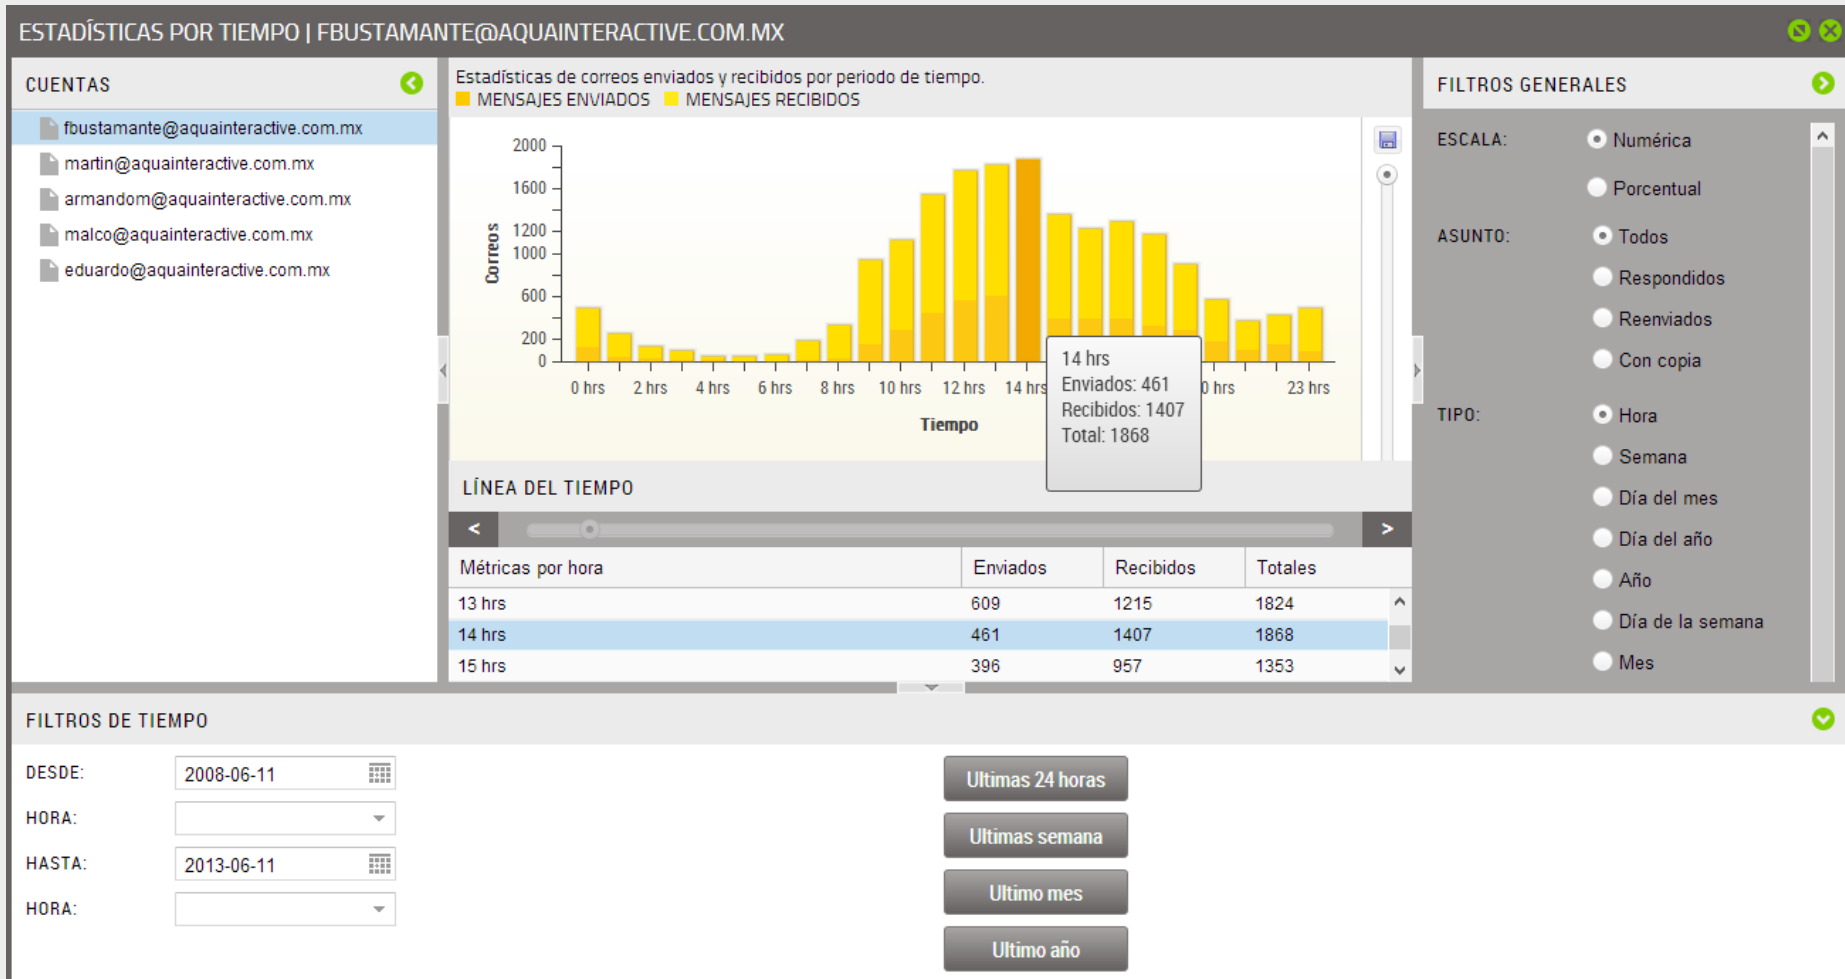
ESTADÍSTICAS POR TIEMPO | FBUSTAMANTE@AQUAINTERACTIVE.COM.MX

CUENTAS

fbustamante@aquainteractive.com.mx
martin@aquainteractive.com.mx
armandom@aquainteractive.com.mx
malco@aquainteractive.com.mx
eduardo@aquainteractive.com.mx

Estadísticas de correos enviados y recibidos por periodo de tiempo.
MENSAJES ENVIADOS MENSAJES RECIBIDOS

2000
1600
1200
1000
600
200
0
Correos

0 hrs 2 hrs 4 hrs 6 hrs 8 hrs 10 hrs 12 hrs 14 hrs 0 hrs 23 hrs
Tiempo

14 hrs
Enviados: 461
Recibidos: 1407
Total: 1868

LÍNEA DEL TIEMPO

<
>

| Métricas por hora | Enviados | Recibidos | Totales |
|---|---|---|---|
| 13 hrs | 609 | 1215 | 1824 |
| 14 hrs | 461 | 1407 | 1868 |
| 15 hrs | 396 | 957 | 1353 |

FILTROS GENERALES

ESCALA: Numérica
Porcentual

ASUNTO: Todos
Respondidos
Reenviados
Con copia

TIPO: Hora
Semana
Día del mes
Día del año
Año
Día de la semana
Mes

FILTROS DE TIEMPO

DESDE: 2008-06-11
HORA:
HASTA: 2013-06-11
HORA:

Ultimas 24 horas
Ultimas semana
Ultimo mes
Ultimo año